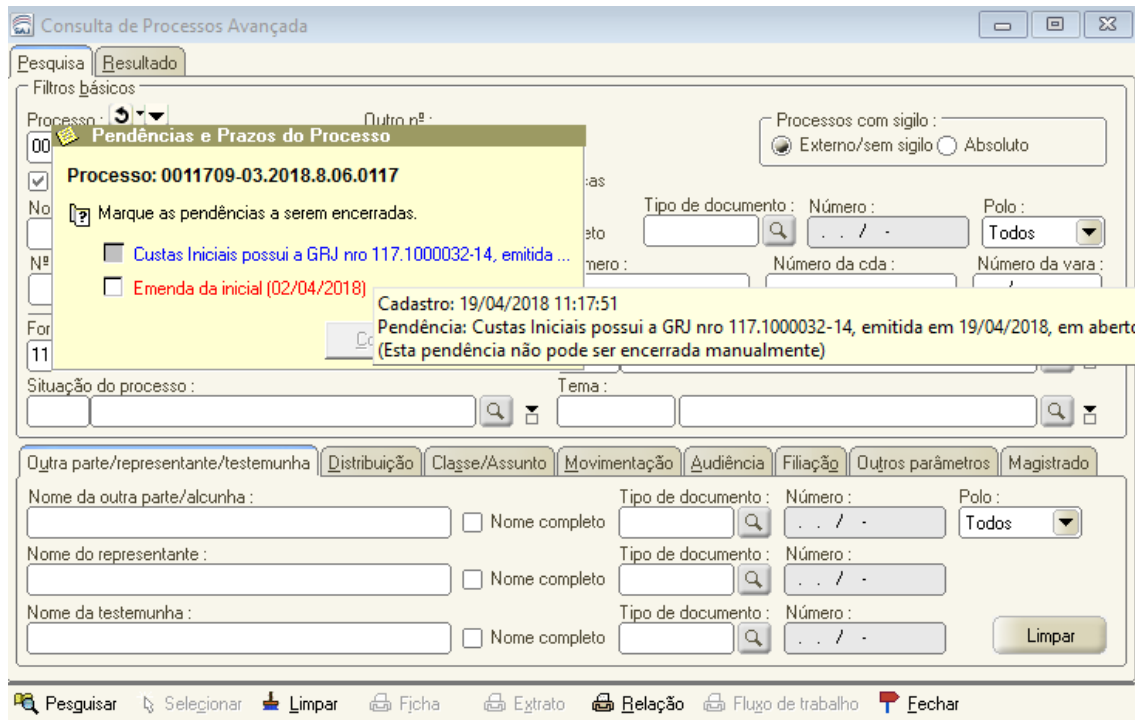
Consulta de Processos Avançada

Pesquisa | Resultado

Filtros básicos

Processo :

Outro nº :

00

Processos com sigilo :
Externo/sem sigilo
Absoluto

Pendências e Prazos do Processo

Processo: 0011709-03.2018.8.06.0117

Marque as pendências a serem encerradas.

Custas Iniciais possui a GRJ nro 117.1000032-14, emitida ...

Emenda da inicial (02/04/2018)

Co

cas

No

eto

Tipo de documento :

Número :

. . / -

Polo :

Todos

Nº

mero :

Número da cda :

Número da vara :

Cadastro: 19/04/2018 11:17:51
Pendência: Custas Iniciais possui a GRJ nro 117.1000032-14, emitida em 19/04/2018, em aberto
(Esta pendência não pode ser encerrada manualmente)

For

11

Situação do processo :

Tema :

Outra parte/representante/testemunha | Distribuição | Classe/Assunto | Movimentação | Audiência | Filiação | Outros parâmetros | Magistrado

Nome da outra parte/alcunha :

Nome completo

Tipo de documento :

Número :

. . / -

Polo :

Todos

Nome do representante :

Nome completo

Tipo de documento :

Número :

. . / -

Nome da testemunha :

Nome completo

Tipo de documento :

Número :

. . / -

Limpar

Pesquisar   Selecionar   Limpar   Ficha   Extrato   Relação   Fluxo de trabalho   Fechar